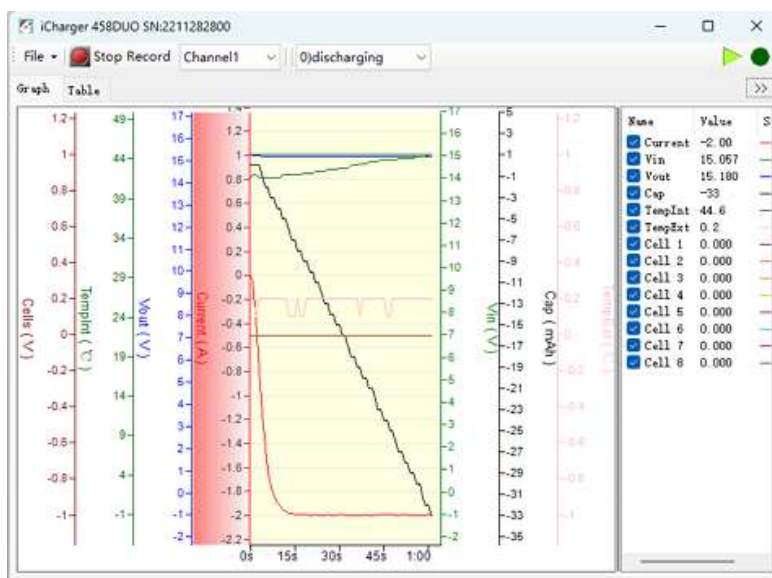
iCharger 458DUO SN:2211282800

File ▾ Stop Record Channel1 0)discharging

Graph Table

>>

Cells ( V ) 1.2 1 0.8 0.6 0.4 0.2 0 -0.2 -0.4 -0.6 -0.8 -1

TempInt ( ℃ ) 49 44 39 34 29 24 19 14 9 4 -1

Vout ( V ) 17 16 15 14 13 12 11 10 9 8 7 6 5 4 3 2 1 0 -1 -2

Current ( A ) 1.2 1 0.8 0.6 0.4 0.2 0 -0.2 -0.4 -0.6 -0.8 -1 -1.2 -1.4 -1.6 -1.8 -2 -2.2

Vin ( V ) 17 16 15 14 13 12 11 10 9 8 7 6 5 4 3 2 1 0 -1

Cap ( mAh ) 5 3 1 -1 -3 -5 -7 -9 -11 -13 -15 -17 -19 -21 -23 -25 -27 -29 -31 -33 -35

TempExt ( ℃ ) 1.2 1 0.8 0.6 0.4 0.2 0 -0.2 -0.4 -0.6 -0.8 -1

0s 15s 30s 45s 1:00

| Name | Value |
|---|---|
| Current | -2.00 |
| Vin | 15.057 |
| Vout | 15.180 |
| Cap | -33 |
| TempInt | 44.6 |
| TempExt | 0.2 |
| Cell 1 | 0.000 |
| Cell 2 | 0.000 |
| Cell 3 | 0.000 |
| Cell 4 | 0.000 |
| Cell 5 | 0.000 |
| Cell 6 | 0.000 |
| Cell 7 | 0.000 |
| Cell 8 | 0.000 |